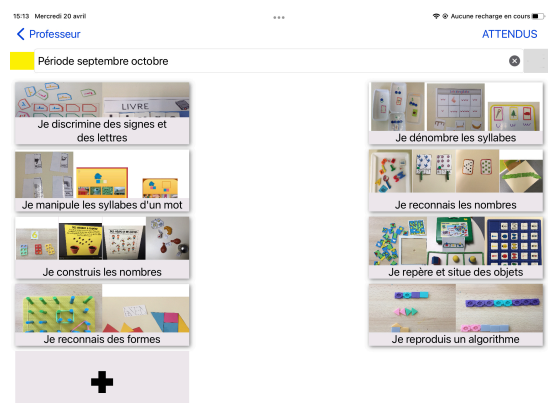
15:13 Mercredi 20 avril

Aucune recharge en cours

Professeur

ATTENDUS

Période septembre octobre

LIVRE

Je discrimine des signes et des lettres

Je dénombre les syllabes

Je manipule les syllabes d'un mot

Je reconnais les nombres

Je construis les nombres

Je repère et situe des objets

Je reconnais des formes

Je reproduis un algorithme

+